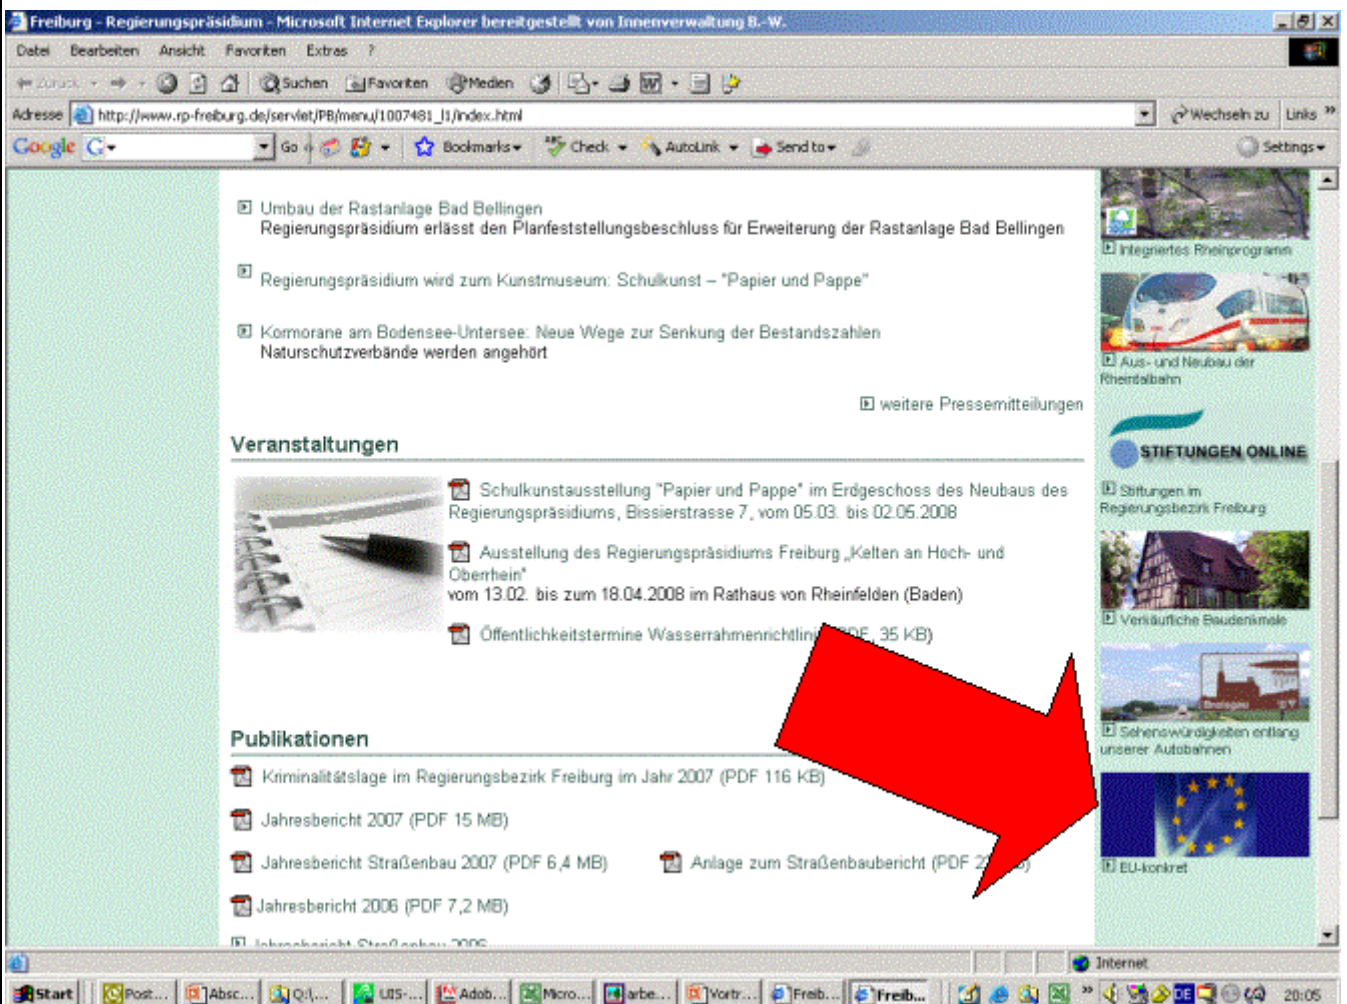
Freiburg - Regierungspräsidium - Microsoft Internet Explorer bereitgestellt von Innenverwaltung B.-W.

Datei Bearbeiten Ansicht Favoriten Extras ?

Zurück Suchen Favoriten Medien

Adresse http://www.rp-freiburg.de/servlet/PB/menu/1007481_l1/index.html Wechseln zu Links

Google G Go Bookmarks Check AutoLink Send to Settings

Umbau der Rastanlage Bad Bellingen
Regierungspräsidium erlässt den Planfeststellungsbeschluss für Erweiterung der Rastanlage Bad Bellingen

Regierungspräsidium wird zum Kunstmuseum: Schulkunst – "Papier und Pappe"

Kormorane am Bodensee-Untersee: Neue Wege zur Senkung der Bestandszahlen
Naturschutzverbände werden angehört

weitere Pressemitteilungen

Veranstaltungen

Schulkunstausstellung "Papier und Pappe" im Erdgeschoss des Neubaus des Regierungspräsidiums, Bissierstrasse 7, vom 05.03. bis 02.05.2008

Ausstellung des Regierungspräsidiums Freiburg „Kelten an Hoch- und Oberrhein"
vom 13.02. bis zum 18.04.2008 im Rathaus von Rheinfelden (Baden)

Öffentlichkeitstermine Wasserrahmenrichtlin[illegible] PDF, 35 KB)

Publikationen

Kriminalitätslage im Regierungsbezirk Freiburg im Jahr 2007 (PDF 116 KB)

Jahresbericht 2007 (PDF 15 MB)

Jahresbericht Straßenbau 2007 (PDF 6,4 MB)

Anlage zum Straßenbaubericht (PDF 2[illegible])

Jahresbericht 2006 (PDF 7,2 MB)

Jahresbericht Straßenbau 2006

Integriertes Rheinprogramm

Aus- und Neubau der Rheintalbahn

STIFTUNGEN ONLINE

Stiftungen im Regierungsbezirk Freiburg

Verkäufliche Baudenkmale

Sehenswürdigkeiten entlang unserer Autobahnen

EU-konkret

Internet

Start Post... Absc... Q:\... UIS-... Adob... Micro... arbe... Vortr... Freib... Freib... 20:05